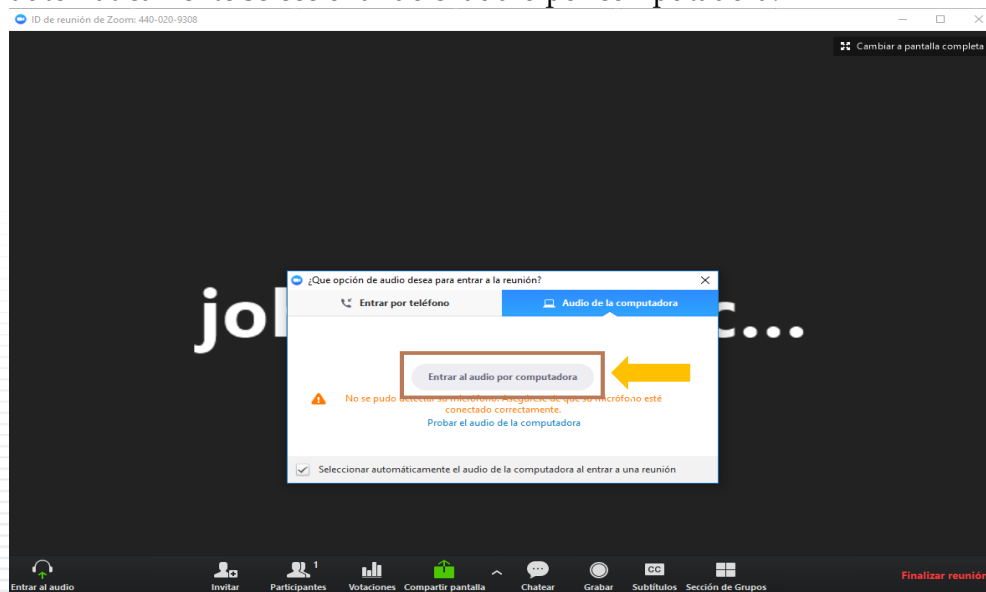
ID de reunión de Zoom: 440-020-9308

Cambiar a pantalla completa

jo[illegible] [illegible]c...

¿Que opción de audio desea para entrar a la reunión?

Entrar por teléfono

Audio de la computadora

Entrar al audio por computadora

No se pudo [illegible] su micrófono. Asegúrese de que su micrófono esté conectado correctamente.

Probar el audio de la computadora

Seleccionar automáticamente el audio de la computadora al entrar a una reunión

Entrar al audio

Invitar

Participantes 1

Votaciones

Compartir pantalla

Chatear

Grabar

Subtítulos

Sección de Grupos

Finalizar reunión